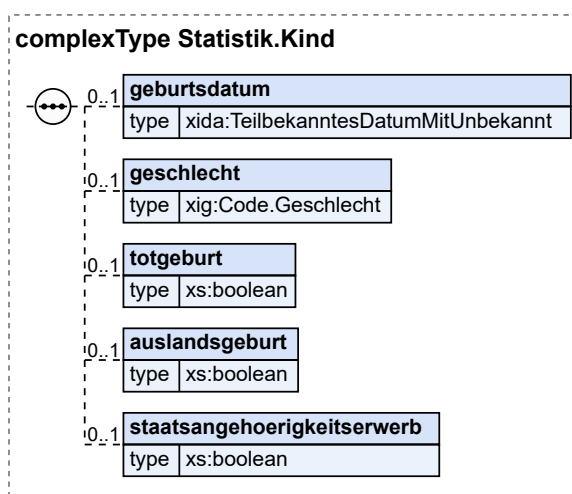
complexType Statistik.Kind

0..1 geburtsdatum
type xida:TeilbekanntesDatumMitUnbekannt

0..1 geschlecht
type xig:Code.Geschlecht

0..1 totgeburt
type xs:boolean

0..1 auslandsgeburt
type xs:boolean

0..1 staatsangehoerigkeitserwerb
type xs:boolean